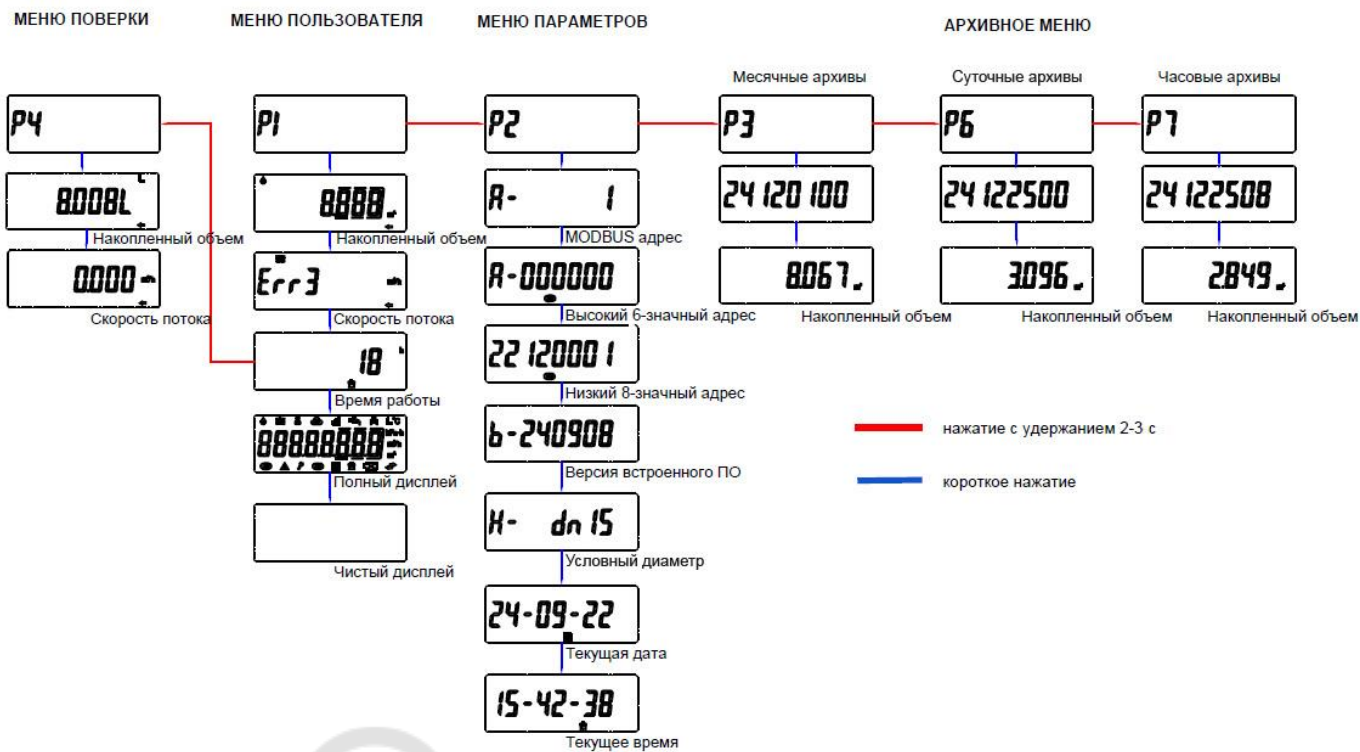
МЕНЮ ПОВЕРКИ

P4

8.008L

Накопленный объем

0.000

Скорость потока

МЕНЮ ПОЛЬЗОВАТЕЛЯ

P1

8.888

Накопленный объем

Err3

Скорость потока

18

Время работы

88888888

Полный дисплей

Чистый дисплей

МЕНЮ ПАРАМЕТРОВ

P2

A- 1

MODBUS адрес

A-000000

Высокий 6-значный адрес

22120001

Низкий 8-значный адрес

b-240908

Версия встроенного ПО

H- dn15

Условный диаметр

24-09-22

Текущая дата

15-42-38

Текущее время

АРХИВНОЕ МЕНЮ

Месячные архивы

P3

24120100

8.067

Накопленный объем

Суточные архивы

P6

24122500

3.096

Накопленный объем

Часовые архивы

P7

24122508

2.849

Накопленный объем

нажатие с удержанием 2-3 с

короткое нажатие